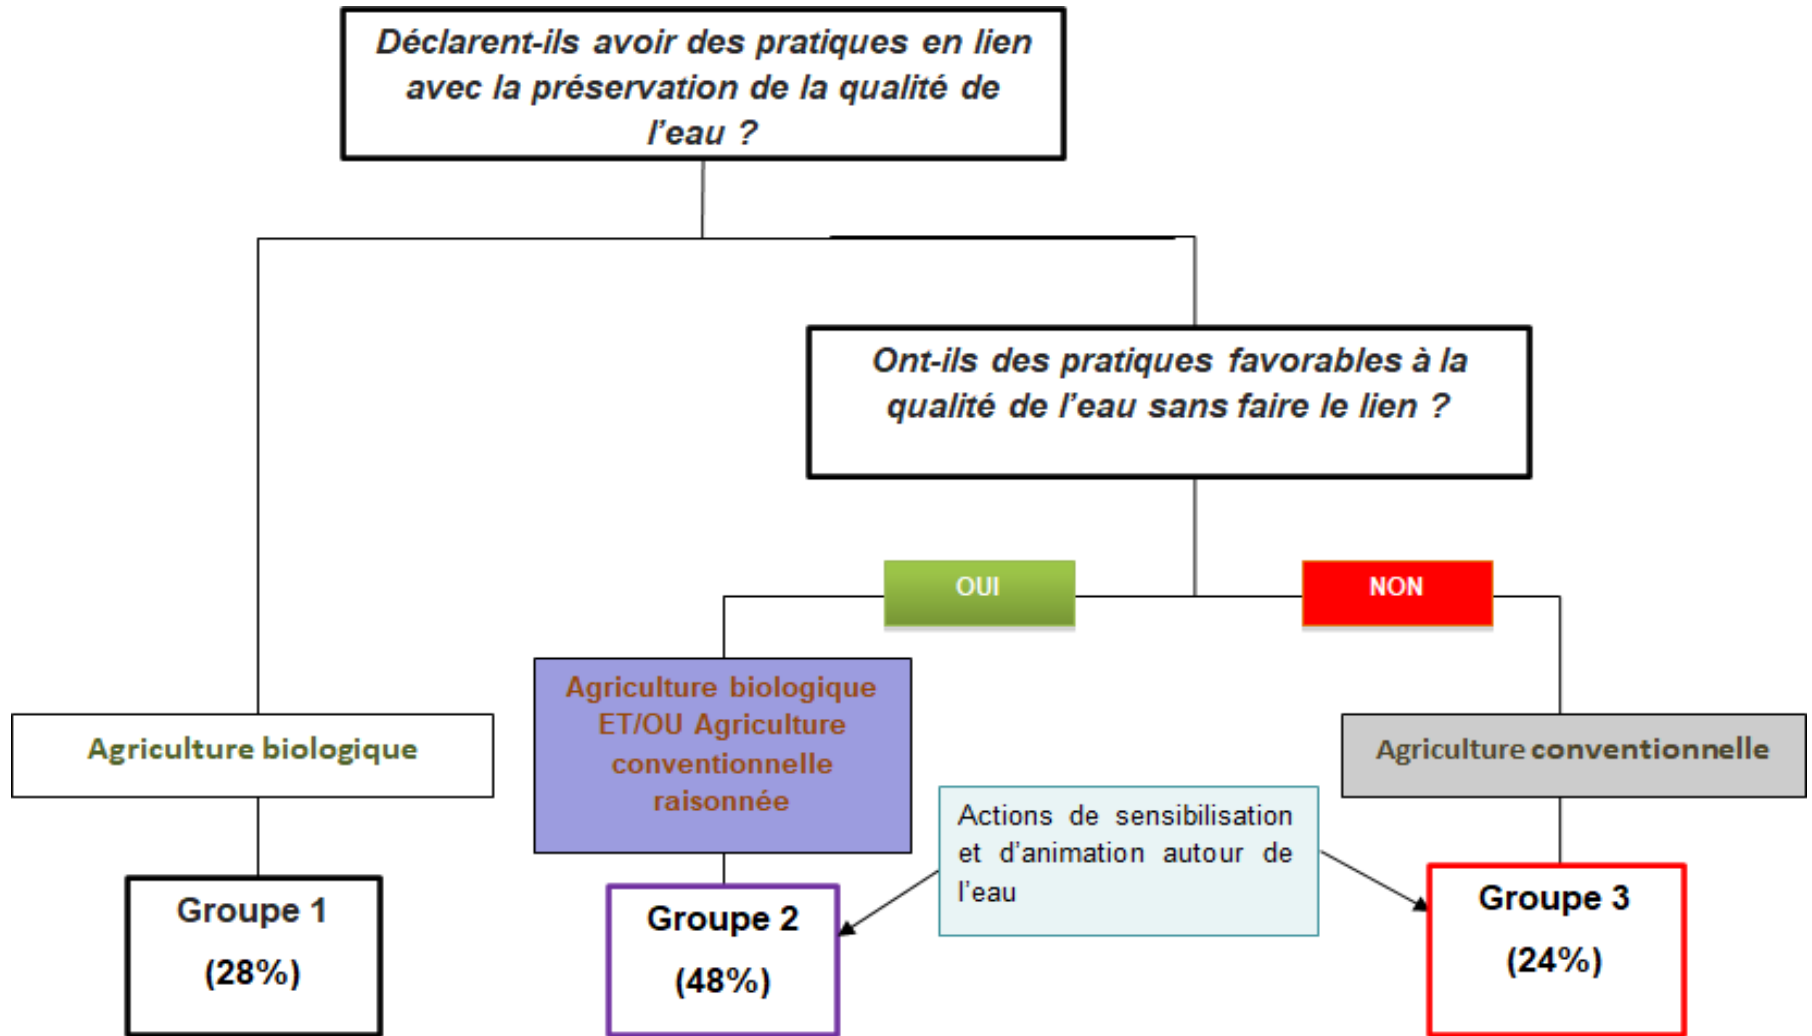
Déclarent-ils avoir des pratiques en lien avec la préservation de la qualité de l'eau ?

Ont-ils des pratiques favorables à la qualité de l'eau sans faire le lien ?

OUI

NON

Agriculture biologique

Agriculture biologique ET/OU Agriculture conventionnelle raisonnée

Agriculture conventionnelle

Actions de sensibilisation et d'animation autour de l'eau

Groupe 1
(28%)

Groupe 2
(48%)

Groupe 3
(24%)